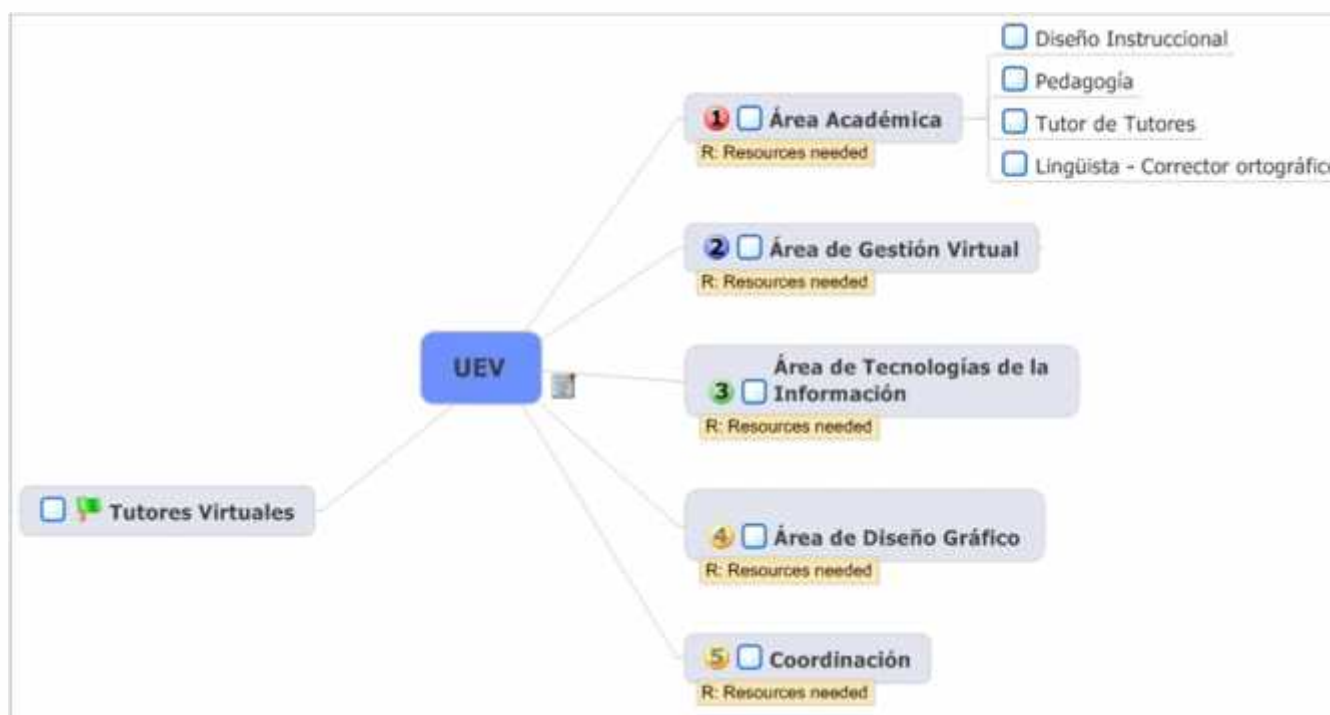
Diseño Instruccional

Pedagogía

Tutor de Tutores

Lingüista - Corrector ortográfic

1 Área Académica
R: Resources needed

2 Área de Gestión Virtual
R: Resources needed

UEV

3 Área de Tecnologías de la Información
R: Resources needed

Tutores Virtuales

4 Área de Diseño Gráfico
R: Resources needed

5 Coordinación
R: Resources needed